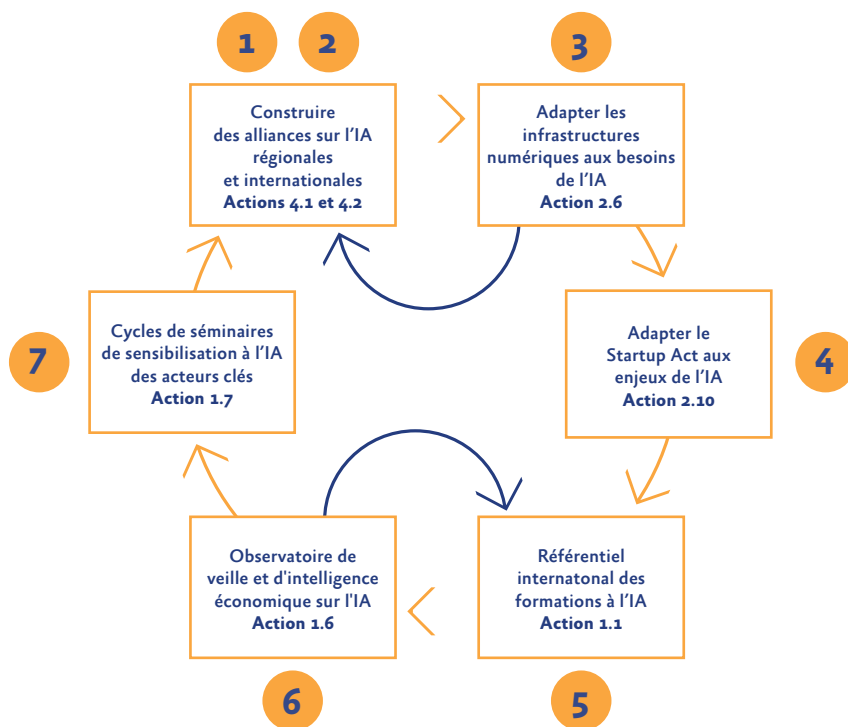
1 2

Construire des alliances sur l'IA régionales et internationales
**Actions 4.1 et 4.2**

3

Adapter les infrastructures numériques aux besoins de l'IA
**Action 2.6**

4

Adapter le Startup Act aux enjeux de l'IA
**Action 2.10**

5

Référentiel internatonal des formations à l'IA
**Action 1.1**

6

Observatoire de veille et d'intelligence économique sur l'IA
**Action 1.6**

7

Cycles de séminaires de sensibilisation à l'IA des acteurs clés
**Action 1.7**